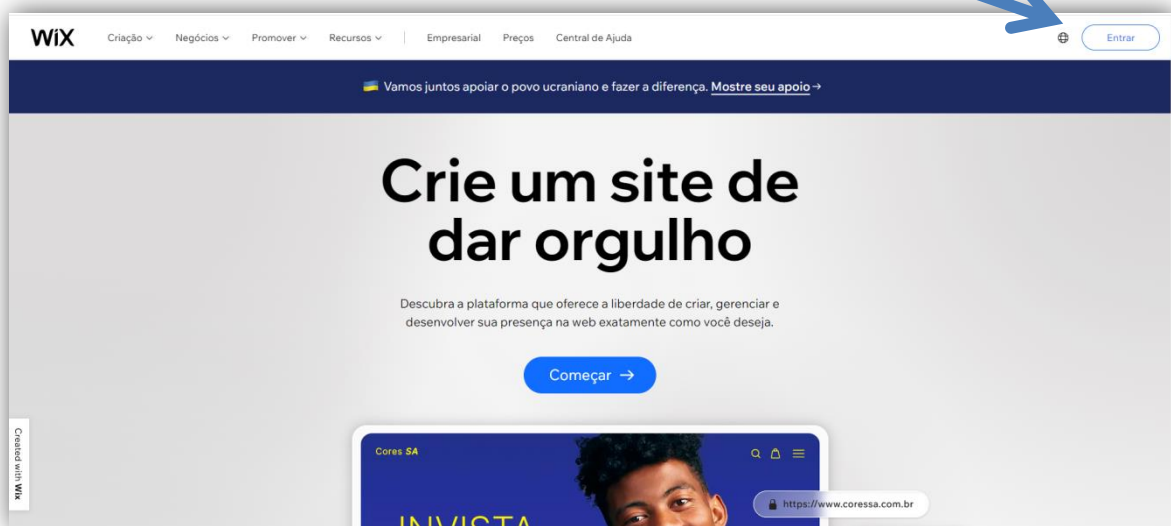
WiX Criação Negócios Promover Recursos Empresarial Preços Central de Ajuda Entrar

Vamos juntos apoiar o povo ucraniano e fazer a diferença. Mostre seu apoio →

Crie um site de dar orgulho

Descubra a plataforma que oferece a liberdade de criar, gerenciar e desenvolver sua presença na web exatamente como você deseja.

Começar →

Created with Wix

Cores SA

https://www.coressa.com.br

INVISTA